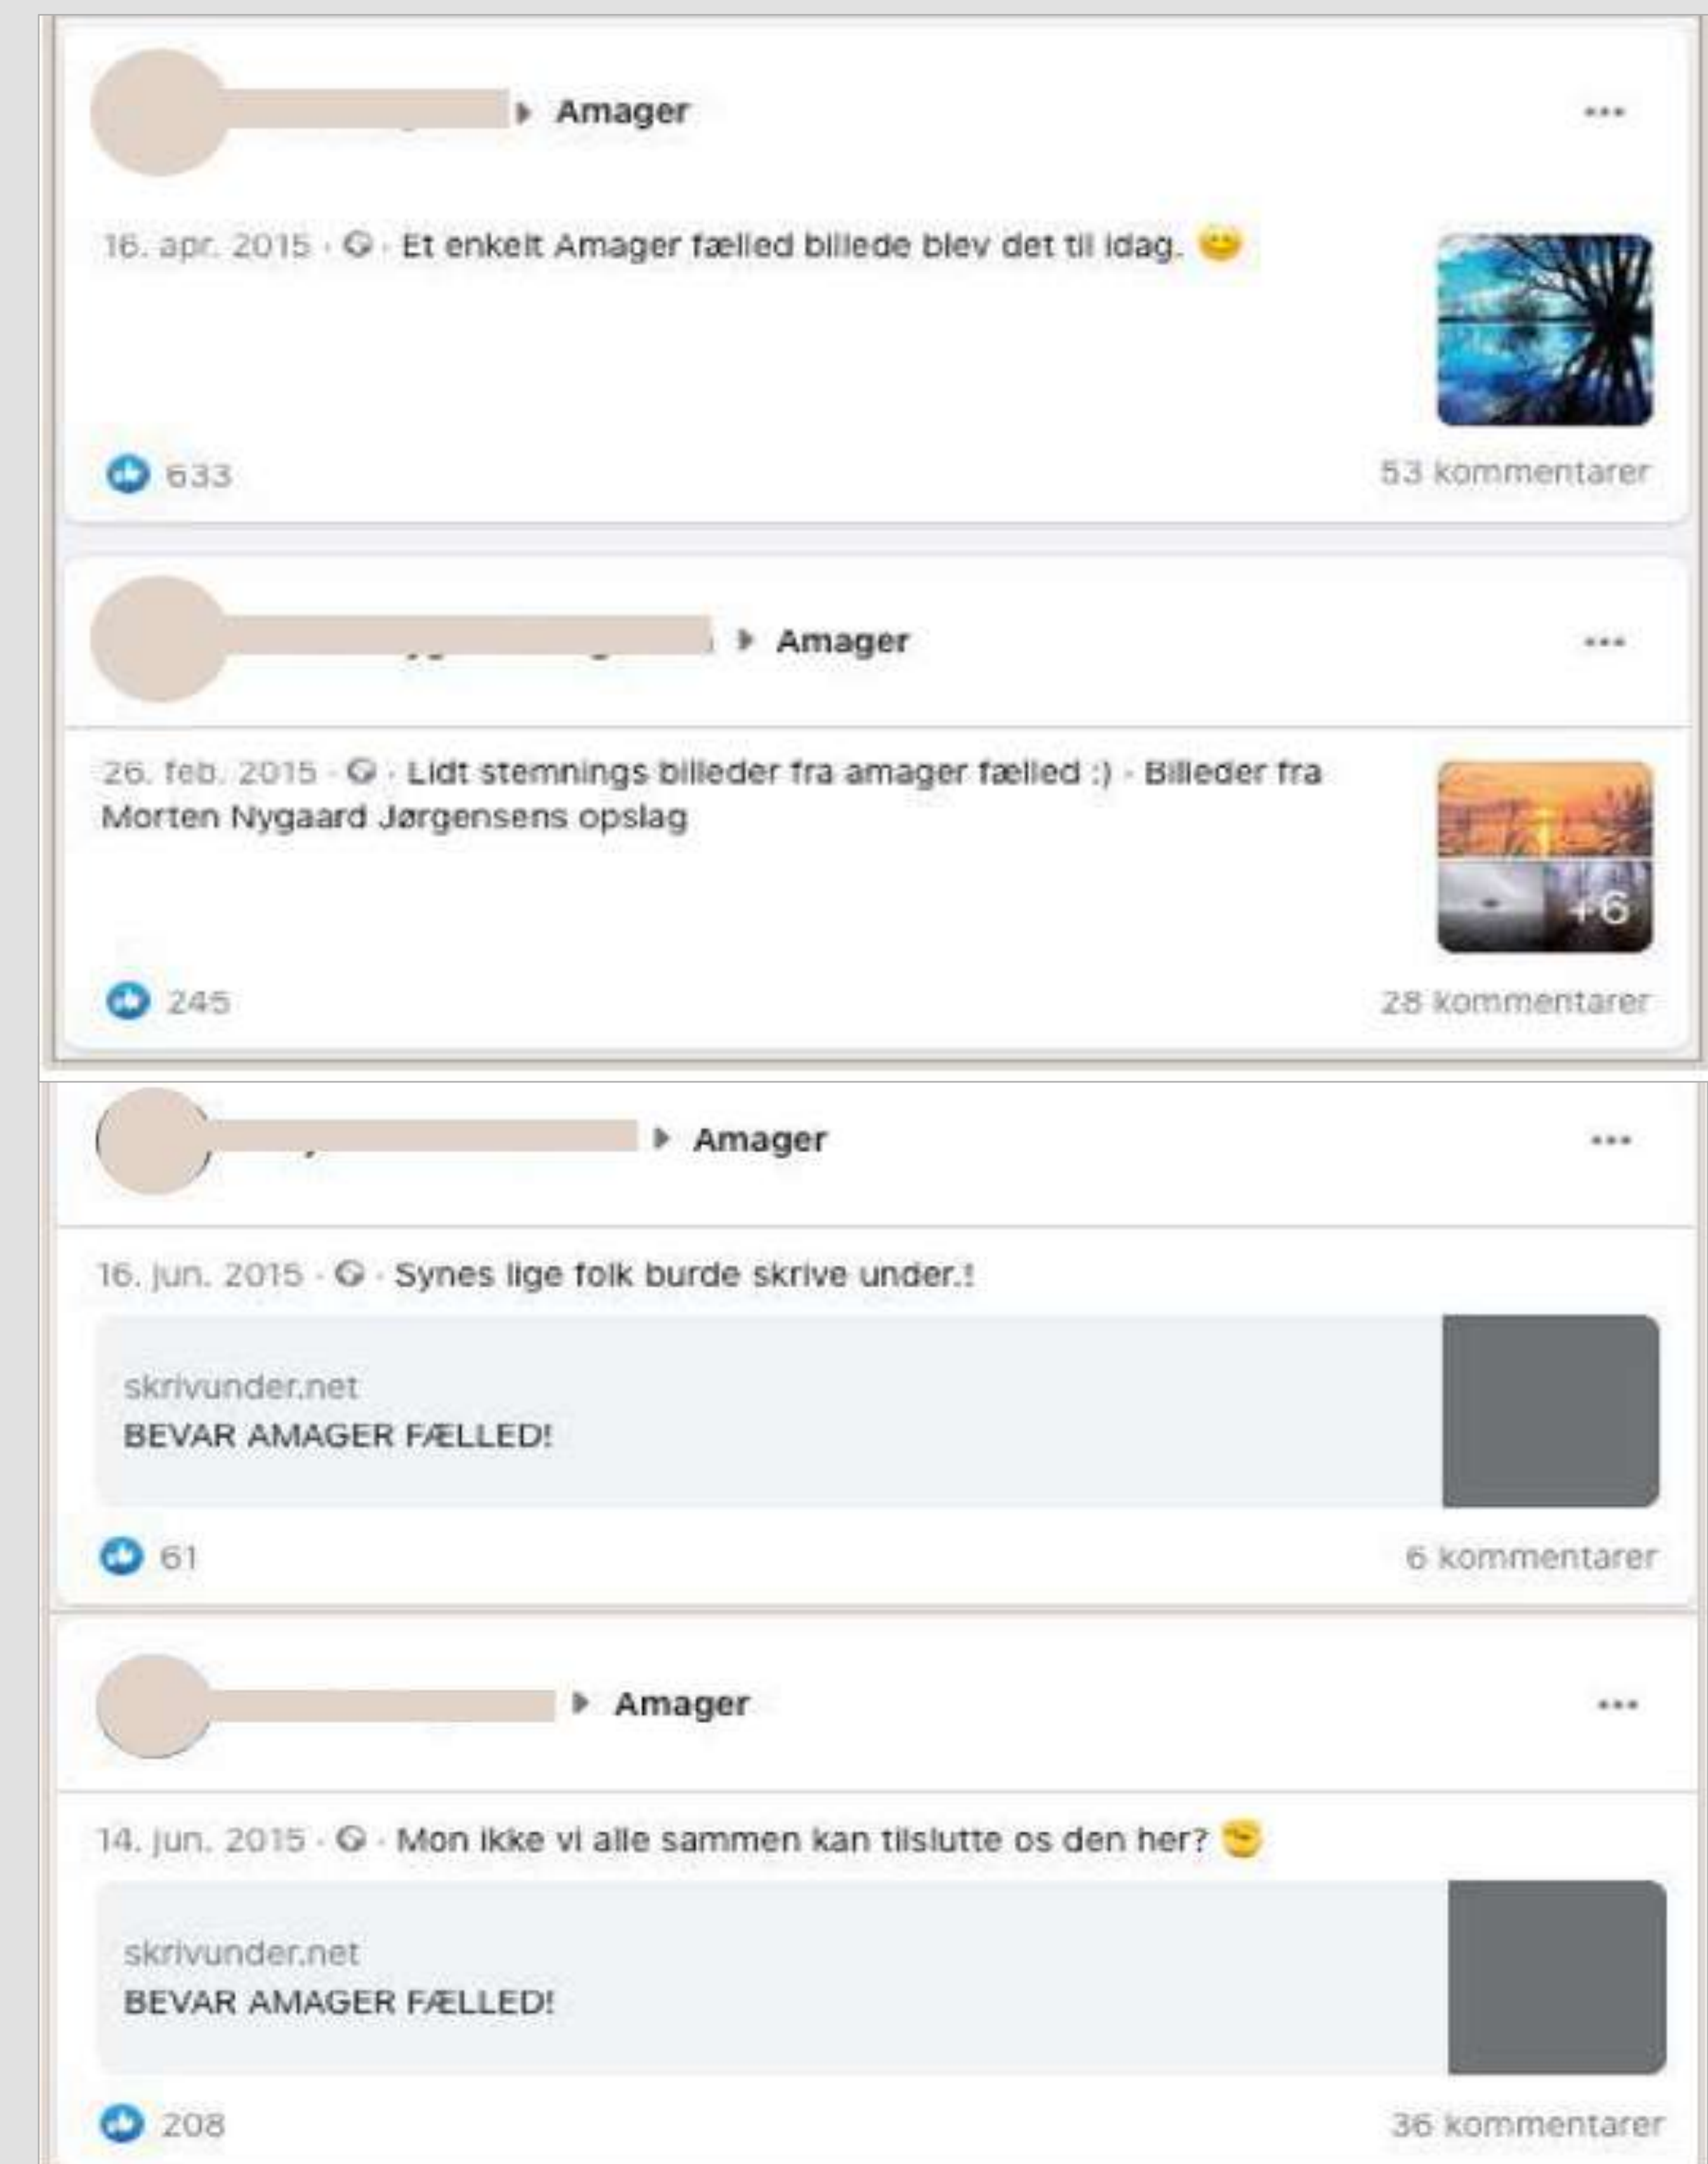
▸ Amager

...

16. apr. 2015 · Et enkelt Amager fælled billede blev det til idag. 😊

633

53 kommentarer

▸ Amager

...

26. feb. 2015 · Lidt stemnings billeder fra amager fælled :) · Billeder fra Morten Nygaard Jørgensens opslag

+6

245

28 kommentarer

▸ Amager

...

16. jun. 2015 · Synes lige folk burde skrive under.!

skrivunder.net
BEVAR AMAGER FÆLLED!

61

6 kommentarer

▸ Amager

...

14. jun. 2015 · Mon ikke vi alle sammen kan tilslutte os den her? 😉

skrivunder.net
BEVAR AMAGER FÆLLED!

208

36 kommentarer